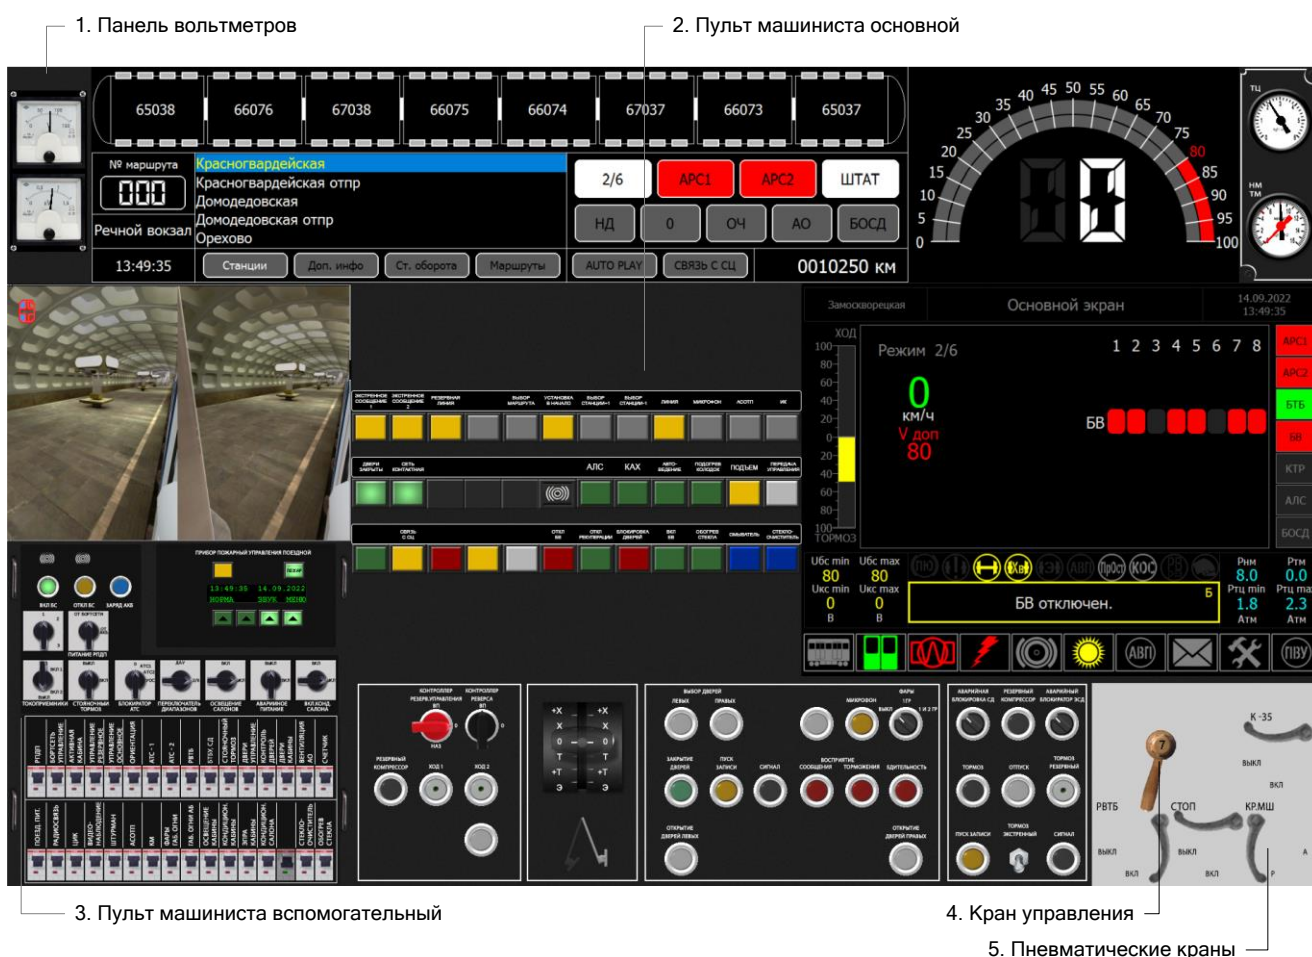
1. Панель вольтметров

2. Пульт машиниста основной

65038 66076 67038 66075 66074 67037 66073 65037

№ маршрута
000
Речной вокзал

Красногвардейская
Красногвардейская отпр
Домодедовская
Домодедовская отпр
Орехово

2/6 АРС1 АРС2 ШТАТ
НД 0 ОЧ АО БОСД

13:49:35 Станции Доп. инфо Ст. оборота Маршруты AUTO PLAY СВЯЗЬ С ЦУ 0010250 км

0 5 10 15 20 25 30 35 40 45 50 55 60 65 70 75 80 85 90 95 100

ТЦ
НМ ТМ

Замоскворецкая Основной экран 14.09.2022 13:49:35

ХОД
100 80 60 40 20 0 20 40 60 80 100
ТОРМОЗ

Режим 2/6
1 2 3 4 5 6 7 8
0
км/ч
V доп
80
БВ

АРС1 АРС2 БТБ БВ КТР АЛС БОСД

Uбс min 80 Uбс max 80
Uкс min 0 Uкс max 0
В В
БВ отключен.
Б
Рнм 8.0 Ртм 0.0
Ртц min 1.8 Ртц max 2.3
Атм Атм

ПВУ

АЛС КАХ ПОДЪЕМ

ПРИБОР ПОЖАРНЫЙ УПРАВЛЕНИЯ ПОЕЗДНОЙ
13:49:35 14.09.2022
НОРМА ЗВУК ЭКЗ00

ПИТАНИЕ РПДП

КОНТРОЛЛЕР РЕЗЕРВ.УПРАВЛЕНИЯ
КОНТРОЛЛЕР РЕЗЕРВА
РЕЗЕРВНЫЙ КОМПРЕССОР КОД 1 КОД 2

+X X 0 -X T +T Э

ВЫБОР ДВЕРЕЙ ЛЕВЫХ ПРАВЫХ МИКРОФОН ФАРЫ
ЗАКРЫТИЕ ДВЕРЕЙ ПУСК ЗАПИСИ СИГНАЛ
ОТКРЫТИЕ ДВЕРЕЙ ЛЕВЫХ ОТКРЫТИЕ ДВЕРЕЙ ПРАВЫХ

АВАРИЙНАЯ БЛОКИРОВКА СД РЕЗЕРВНЫЙ КОМПРЕССОР АВАРИЙНЫЙ БЛОКИРАТОР ЗСД
ТОРМОЗ ОТПУСК ТОРМОЗ РЕЗЕРВНЫЙ
ПУСК ЗАПИСИ ТОРМОЗ ЭКСТРЕННЫЙ СИГНАЛ

К-35
ВЫКЛ
ВКЛ
РВТБ СТОП КР.МШ
ВЫКЛ ВЫКЛ
ВКЛ ВКЛ

3. Пульт машиниста вспомогательный

4. Кран управления

5. Пневматические краны